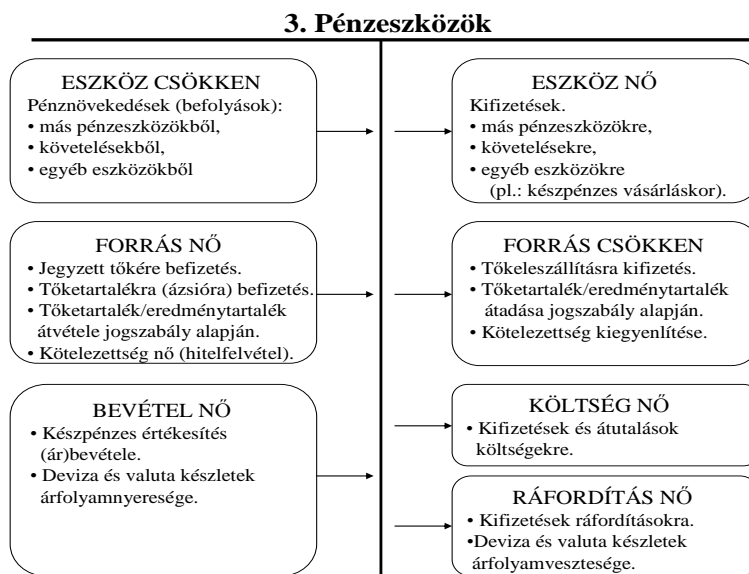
3. Pénzeszközök

ESZKÖZ CSÖKKEN
Pénznövekedések (befolyások):
• más pénzeszközökből,
• követelésekből,
• egyéb eszközökből

FORRÁS NŐ
• Jegyzett tőkére befizetés.
• Tőketartalékra (ázsióra) befizetés.
• Tőketartalék/eredménytartalék átvétele jogszabály alapján.
• Kötelezettség nő (hitelfelvétel).

BEVÉTEL NŐ
• Készpénzes értékesítés (ár)bevétele.
• Deviza és valuta készletek árfolyamnyeresége.

ESZKÖZ NŐ
Kifizetések.
• más pénzeszközökre,
• követelésekre,
• egyéb eszközökre (pl.: készpénzes vásárláskor).

FORRÁS CSÖKKEN
• Tőkeleszállításra kifizetés.
• Tőketartalék/eredménytartalék átadása jogszabály alapján.
• Kötelezettség kiegyenlítése.

KÖLTSÉG NŐ
• Kifizetések és átutalások költségekre.

RÁFORDÍTÁS NŐ
• Kifizetések ráfordításokra.
•Deviza és valuta készletek árfolyamvesztesége.